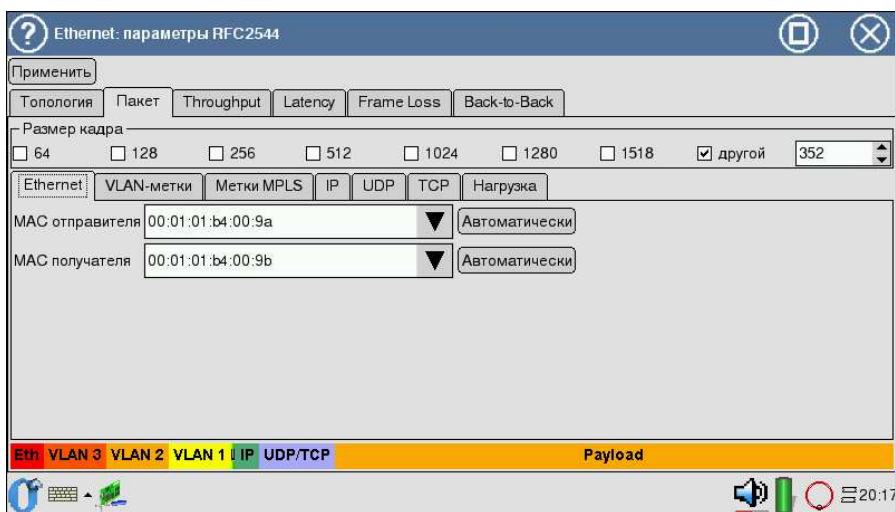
Ethernet: параметры RFC2544

Применить

Топология | Пакет | Throughput | Latency | Frame Loss | Back-to-Back

Размер кадра
☐ 64 ☐ 128 ☐ 256 ☐ 512 ☐ 1024 ☐ 1280 ☐ 1518 ☑ другой 352

Ethernet | VLAN-метки | Метки MPLS | IP | UDP | TCP | Нагрузка

MAC отправителя 00:01:01:b4:00:9a Автоматически

MAC получателя 00:01:01:b4:00:9b Автоматически

Eth VLAN 3 VLAN 2 VLAN 1 IP UDP/TCP Payload

20:17